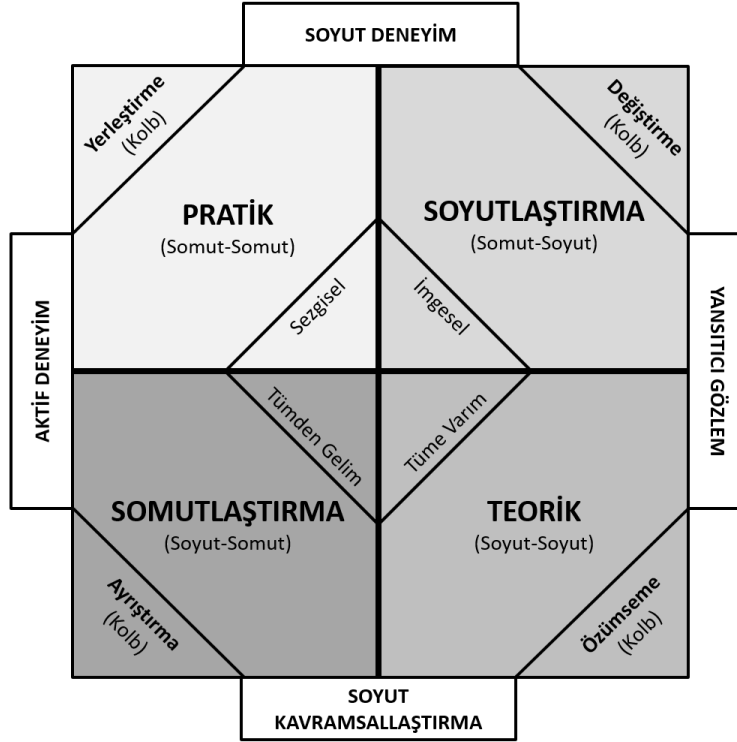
SOYUT DENEYİM

Yerleştirme (Kolb)

PRATİK
(Somut-Somut)

SOYUTLAŞTIRMA
(Somut-Soyut)

Değiştirme (Kolb)

AKTİF DENEYİM

Sezgisel

İmgesel

YANSITICI GÖZLEM

Tümden Gelim

Tüme Varım

SOMUTLAŞTIRMA
(Soyut-Somut)

TEORİK
(Soyut-Soyut)

Ayrıştırma (Kolb)

Özümseme (Kolb)

SOYUT KAVRAMSALLAŞTIRMA